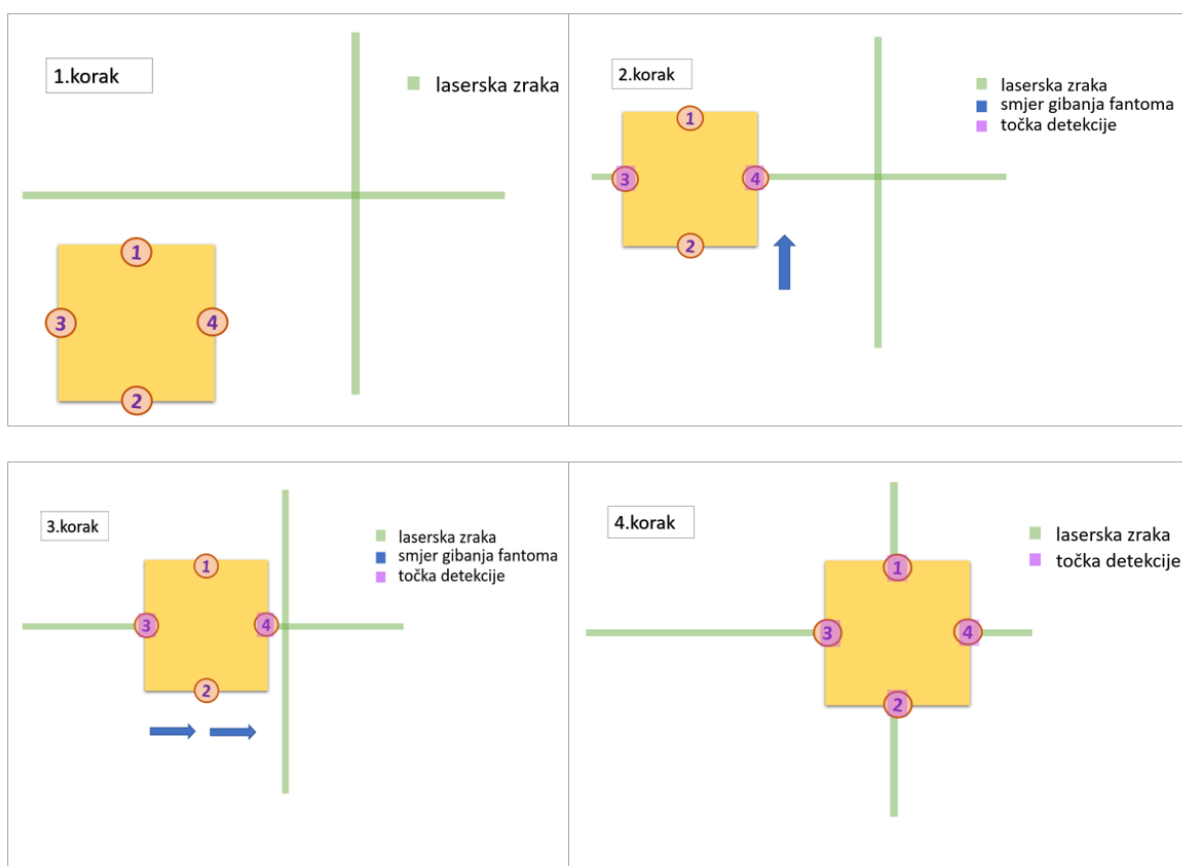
1.korak

laserska zraka

1
3
4
2

2.korak

laserska zraka
smjer gibanja fantoma
točka detekcije

1
3
4
2

3.korak

laserska zraka
smjer gibanja fantoma
točka detekcije

1
3
4
2

4.korak

laserska zraka
točka detekcije

1
3
4
2